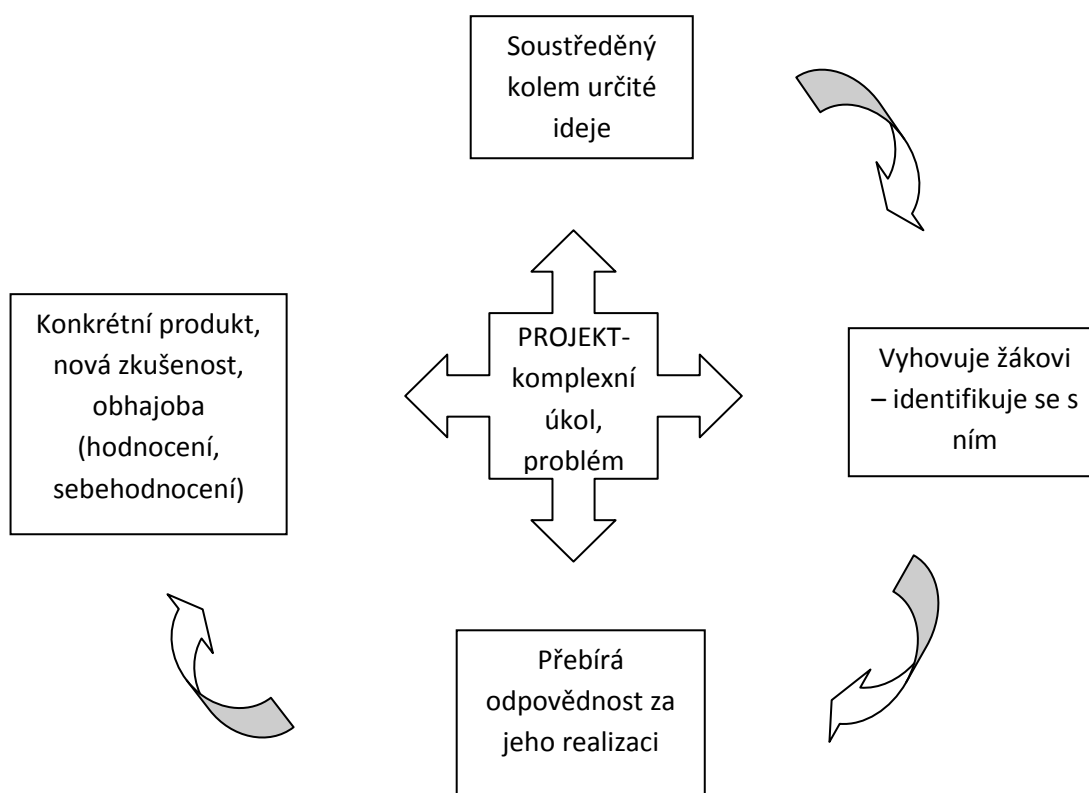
Soustředěný kolem určité ideje

Konkrétní produkt, nová zkušenost, obhajoba (hodnocení, sebehodnocení)

PROJEKT-komplexní úkol, problém

Vyhovuje žákovi – identifikuje se s ním

Přebírá odpovědnost za jeho realizaci